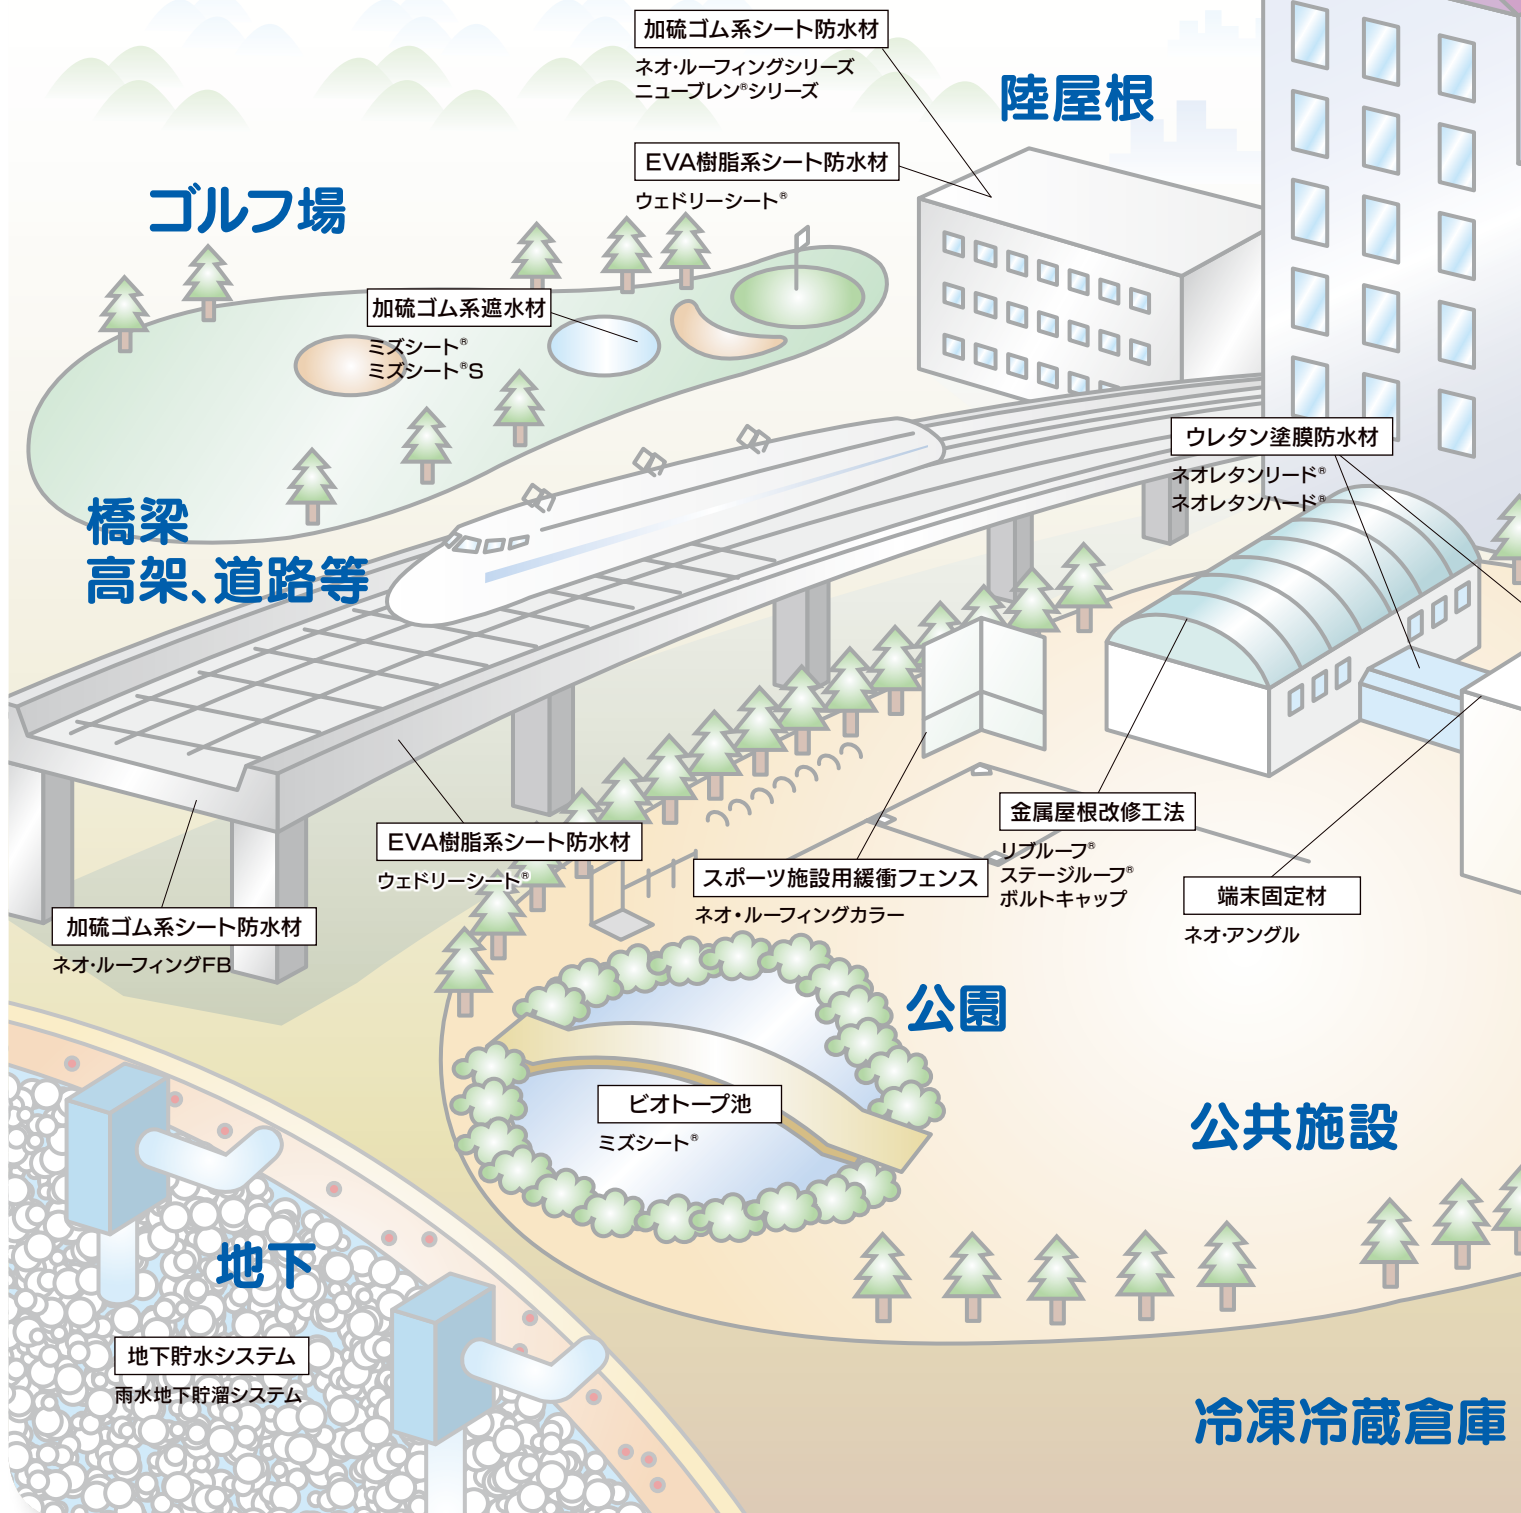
加硫ゴム系シート防水材
ネオ･ルーフィングシリーズ
ニューブレン®シリーズ

陸屋根

EVA樹脂系シート防水材
ウェドリーシート®

ゴルフ場

加硫ゴム系遮水材
ミズシート®
ミズシート®S

橋梁
高架､道路等

ウレタン塗膜防水材
ネオレタンリード®
ネオレタンハード®

金属屋根改修工法
リブルーフ®
ステージルーフ®
ボルトキャップ

EVA樹脂系シート防水材
ウェドリーシート®

スポーツ施設用緩衝フェンス
ネオ･ルーフィングカラー

端末固定材
ネオ･アングル

加硫ゴム系シート防水材
ネオ･ルーフィングFB

公園

ビオトープ池
ミズシート®

公共施設

地下

地下貯水システム
雨水地下貯溜システム

冷凍冷蔵倉庫